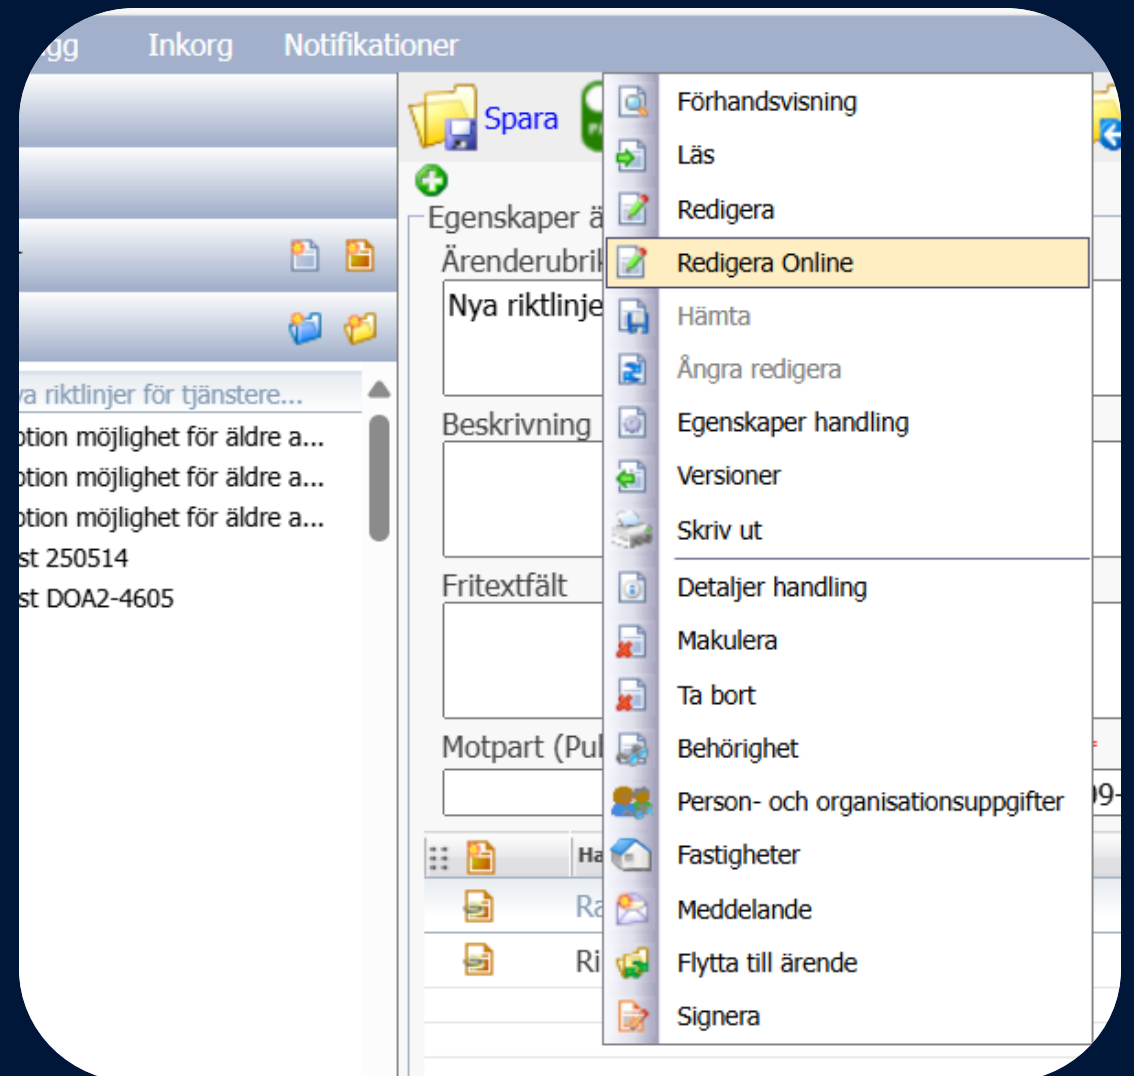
ıgg Inkorg Notifikationer

Spara

ya riktlinjer för tjänstere...
ption möjlighet för äldre a...
ption möjlighet för äldre a...
ption möjlighet för äldre a...
st 250514
st DOA2-4605

Egenskaper ä
Ärenderubrik
Nya riktlinje
Beskrivning
Fritextfält
Motpart (Pul
Ha
Ra
Ri

Förhandsvisning
Läs
Redigera
Redigera Online
Hämta
Ångra redigera
Egenskaper handling
Versioner
Skriv ut
Detaljer handling
Makulera
Ta bort
Behörighet
Person- och organisationsuppgifter
Fastigheter
Meddelande
Flytta till ärende
Signera

09-